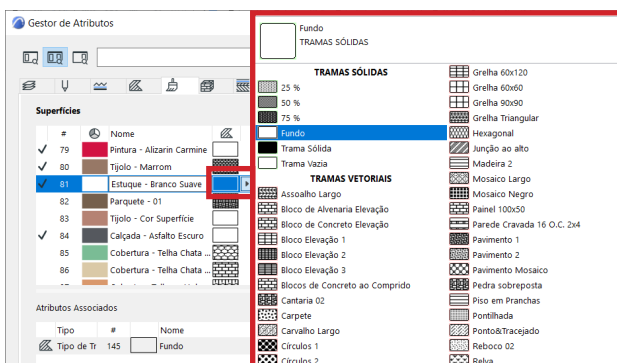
Gestor de Atributos

Superfícies

| | # | | Nome |
|---|---|---|---|
| ✓ | 79 | | Pintura - Alizarin Carmine |
| ✓ | 80 | | Tijolo - Marrom |
| ✓ | 81 | | Estuque - Branco Suave |
| | 82 | | Parquete - 01 |
| | 83 | | Tijolo - Cor Superfície |
| ✓ | 84 | | Calçada - Asfalto Escuro |
| | 85 | | Cobertura - Telha Chata ... |
| | 86 | | Cobertura - Telha Chata ... |

Atributos Associados

| Tipo | # | | Nome |
|---|---|---|---|
| Tipo de Tr | 145 | | Fundo |

Fundo
TRAMAS SÓLIDAS

TRAMAS SÓLIDAS
25 %
50 %
75 %
Fundo
Trama Sólida
Trama Vazia
TRAMAS VETORIAIS
Assoalho Largo
Bloco de Alvenaria Elevação
Bloco de Concreto Elevação
Bloco Elevação 1
Bloco Elevação 2
Bloco Elevação 3
Blocos de Concreto ao Comprido
Cantaria 02
Carpete
Carvalho Largo
Círculos 1
Círculos 2

Grelha 60x120
Grelha 60x60
Grelha 90x90
Grelha Triangular
Hexagonal
Junção ao alto
Madeira 2
Mosaico Largo
Mosaico Negro
Painel 100x50
Parede Cravada 16 O.C. 2x4
Pavimento 1
Pavimento 2
Pavimento Mosaico
Pedra sobreposta
Piso em Pranchas
Pontilhada
Ponto&Tracejado
Reboco 02
Relva